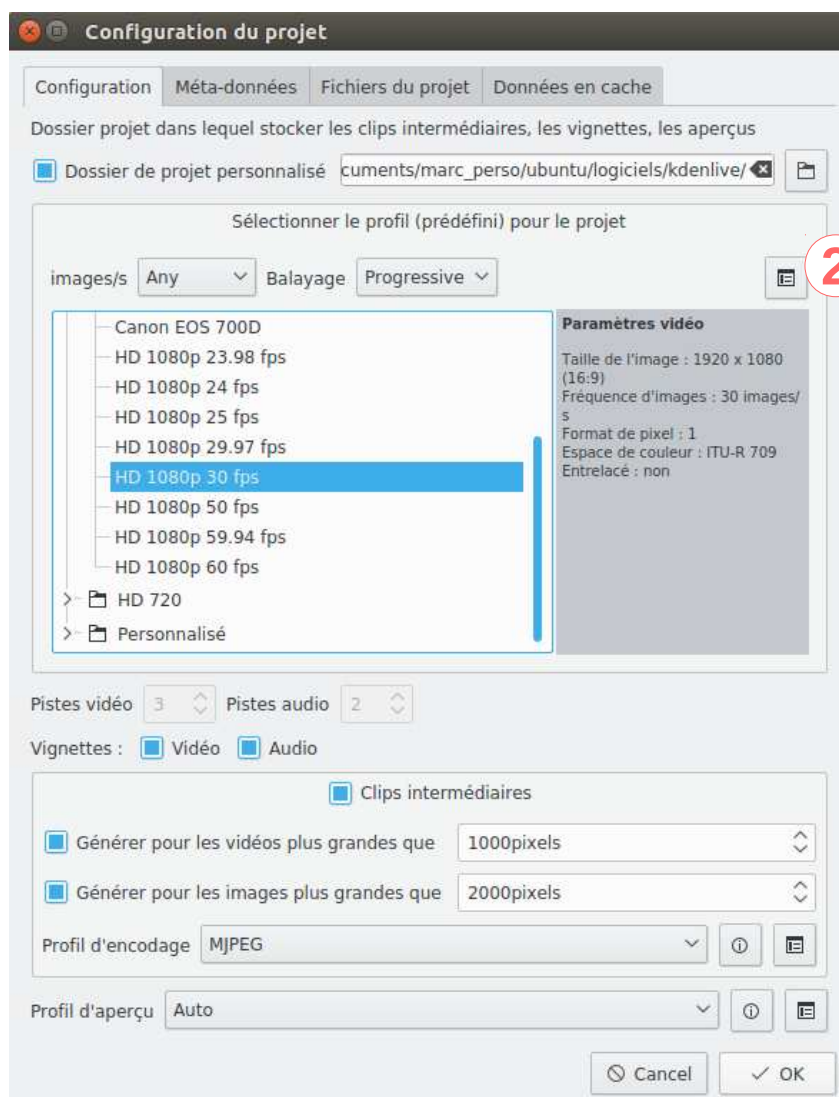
Configuration du projet

Configuration | Méta-données | Fichiers du projet | Données en cache

Dossier projet dans lequel stocker les clips intermédiaires, les vignettes, les aperçus

Dossier de projet personnalisé cuments/marc_perso/ubuntu/logiciels/kdenlive/

Sélectionner le profil (prédéfini) pour le projet

images/s Any Balayage Progressive

2

Canon EOS 700D
HD 1080p 23.98 fps
HD 1080p 24 fps
HD 1080p 25 fps
HD 1080p 29.97 fps
HD 1080p 30 fps
HD 1080p 50 fps
HD 1080p 59.94 fps
HD 1080p 60 fps
HD 720
Personnalisé

Paramètres vidéo

Taille de l'image : 1920 x 1080 (16:9)
Fréquence d'images : 30 images/s
Format de pixel : 1
Espace de couleur : ITU-R 709
Entrelacé : non

Pistes vidéo 3 Pistes audio 2

Vignettes : Vidéo Audio

Clips intermédiaires

Générer pour les vidéos plus grandes que 1000pixels

Générer pour les images plus grandes que 2000pixels

Profil d'encodage MJPEG

Profil d'aperçu Auto

Cancel OK